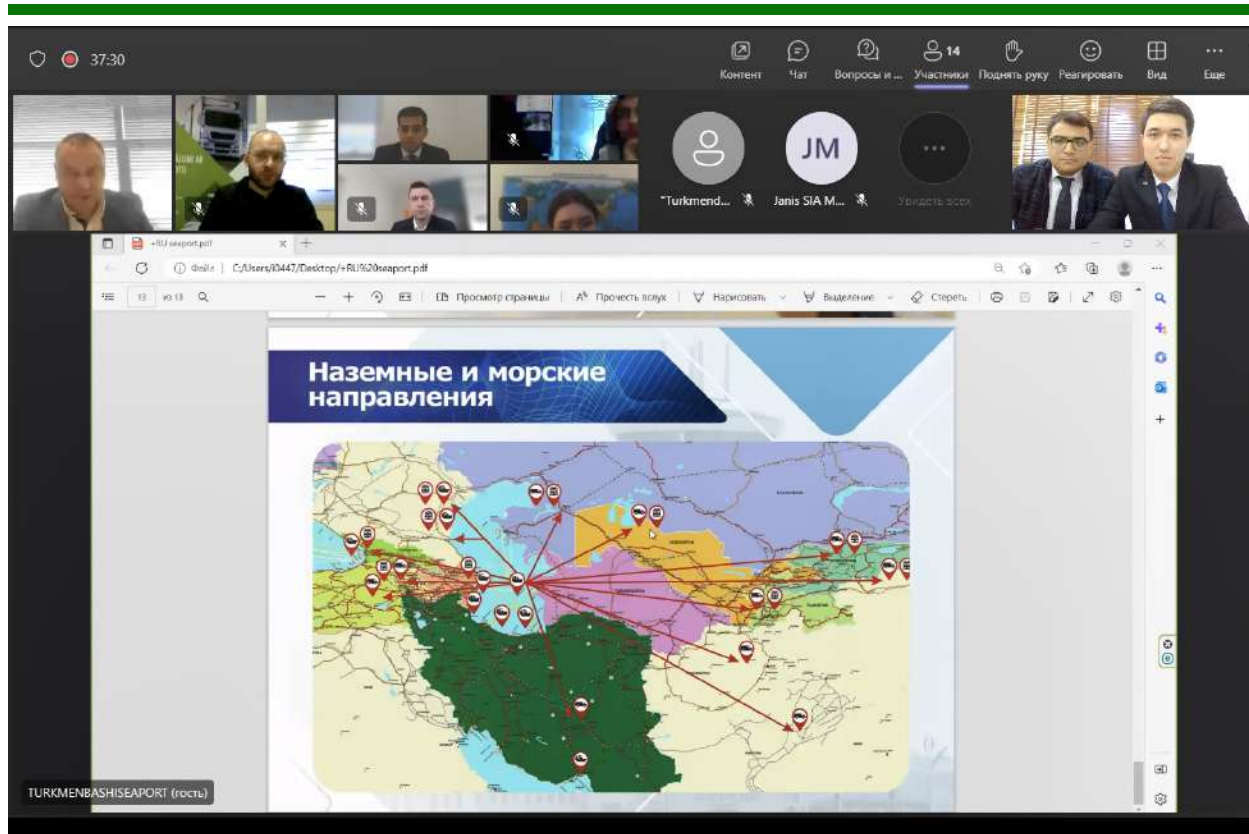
37:30

Контент Чат Вопросы и ... 14 Участники Поднять руку Реагировать Вид Еще

JM

"Turkmend... Janis SIA M... Увидеть всех

+RU seaport.pdf

Файл | C:/Users/I0447/Desktop/+RU%20seaport.pdf

13 из 13 Просмотр страницы Прочесть вслух Нарисовать Выделение Стереть

Наземные и морские направления

TURKMENBASHISEAPORT (гость)